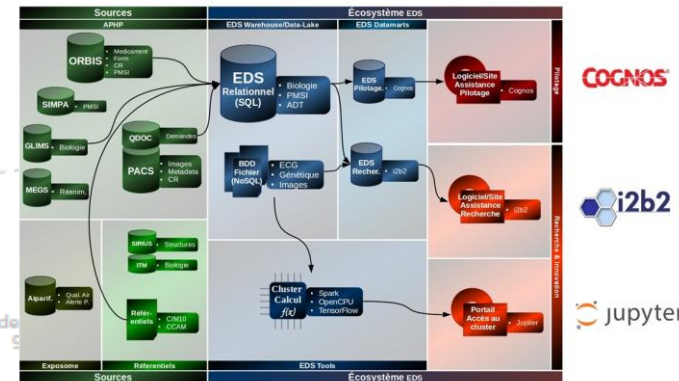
Sources

Écosystème EDS

APHP

EDS Warehouse/Data-Lake

EDS Datamarts

ORBIS

Medicament
Form
CR
PMSI

SIMPA

PMSI

GLIMS

Biologie

MEGS

Réanim.

QDOC

Demandes

PACS

Images
Metadata
CR

EDS Relationnel (SQL)

Biologie
PMSI
ADT

BDD Fichier (NoSQL)

ECG
Génétique
Images

EDS Pilotage.

Cognos

EDS Recher.

i2b2

Logiciel/Site Assistance Pilotage

Cognos

Logiciel/Site Assistance Recherche

i2b2

Pilotage

Recherche & Innovation

COGNOS

i2b2

jupyter

SIRIUS

Structures

ITM

Biologie

Référentiels

CIM10
CCAM

Airparif.

Qual. Air
Alerte P.

Cluster Calcul
$f(x)$

Spark
OpenCPU
TensorFlow

Portail Accès au cluster

Jupiter

Exposome

Réferentiels

EDS Tools

Sources

Écosystème EDS